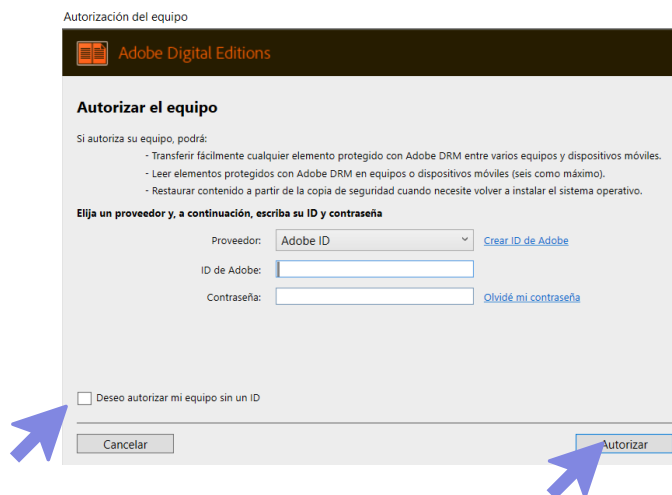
Autorización del equipo

Adobe Digital Editions

Autorizar el equipo

Si autoriza su equipo, podrá:

- Transferir fácilmente cualquier elemento protegido con Adobe DRM entre varios equipos y dispositivos móviles.
- Leer elementos protegidos con Adobe DRM en equipos o dispositivos móviles (seis como máximo).
- Restaurar contenido a partir de la copia de seguridad cuando necesite volver a instalar el sistema operativo.

Elija un proveedor y, a continuación, escriba su ID y contraseña

Proveedor: Adobe ID
Crear ID de Adobe

ID de Adobe:

Contraseña:
Olvidé mi contraseña

Deseo autorizar mi equipo sin un ID

Cancelar

Autorizar